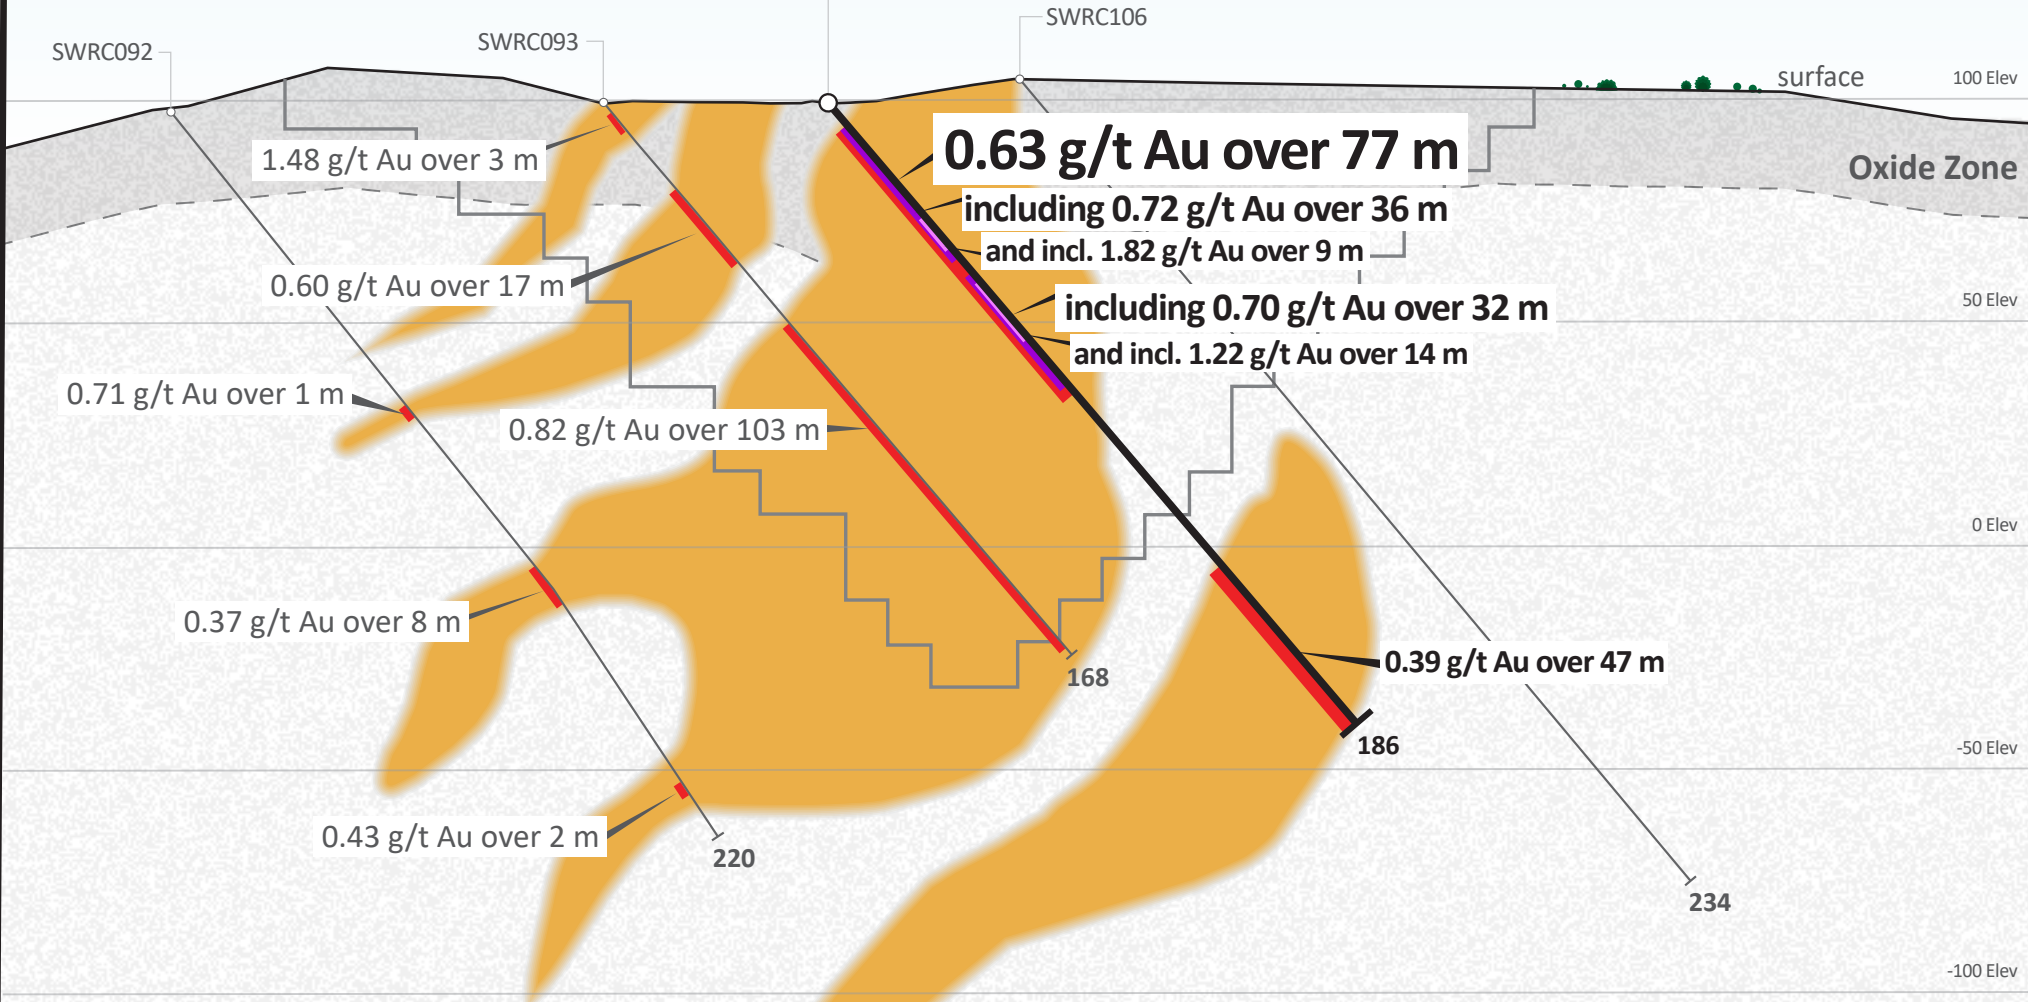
SWRC092

SWRC093

SWRC106

surface

100 Elev

0.63 g/t Au over 77 m

Oxide Zone

1.48 g/t Au over 3 m

including 0.72 g/t Au over 36 m

and incl. 1.82 g/t Au over 9 m

0.60 g/t Au over 17 m

50 Elev

including 0.70 g/t Au over 32 m

and incl. 1.22 g/t Au over 14 m

0.71 g/t Au over 1 m

0.82 g/t Au over 103 m

0 Elev

0.37 g/t Au over 8 m

168

0.39 g/t Au over 47 m

186

-50 Elev

0.43 g/t Au over 2 m

220

234

-100 Elev